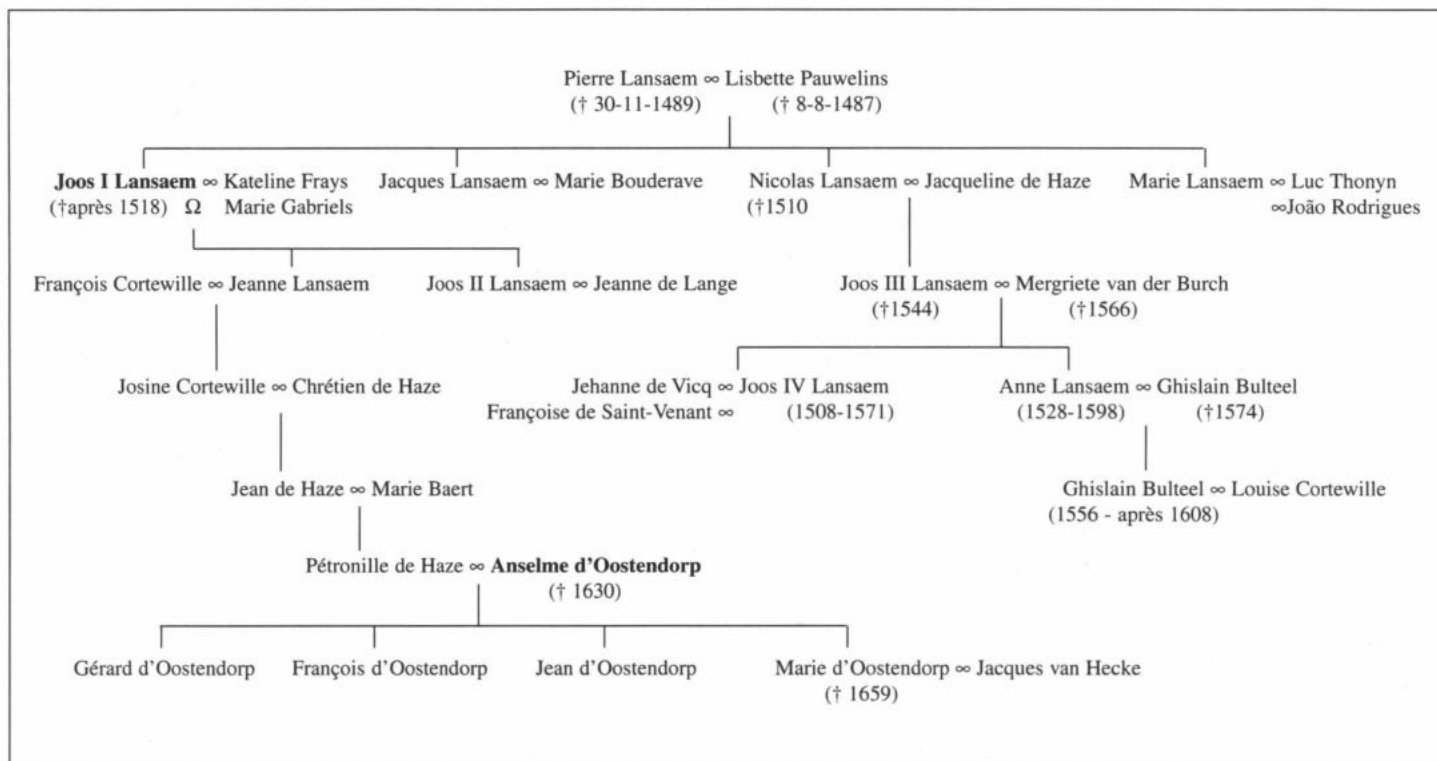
Pierre Lansaem ∞ Lisbette Pauwelins
(† 30-11-1489) († 8-8-1487)

**Joos I Lansaem** ∞ Kateline Frays
(†après 1518) Ω Marie Gabriels

Jacques Lansaem ∞ Marie Bouderave

Nicolas Lansaem ∞ Jacqueline de Haze
(†1510

Marie Lansaem ∞ Luc Thonyn
∞João Rodrigues

François Cortewille ∞ Jeanne Lansaem

Joos II Lansaem ∞ Jeanne de Lange

Joos III Lansaem ∞ Mergriete van der Burch
(†1544) (†1566)

Josine Cortewille ∞ Chrétien de Haze

Jehanne de Vicq ∞ Joos IV Lansaem
Françoise de Saint-Venant ∞ (1508-1571)

Anne Lansaem ∞ Ghislain Bulteel
(1528-1598) (†1574)

Jean de Haze ∞ Marie Baert

Ghislain Bulteel ∞ Louise Cortewille
(1556 - après 1608)

Pétronille de Haze ∞ **Anselme d'Oostendorp**
(† 1630)

Gérard d'Oostendorp

François d'Oostendorp

Jean d'Oostendorp

Marie d'Oostendorp ∞ Jacques van Hecke
(† 1659)